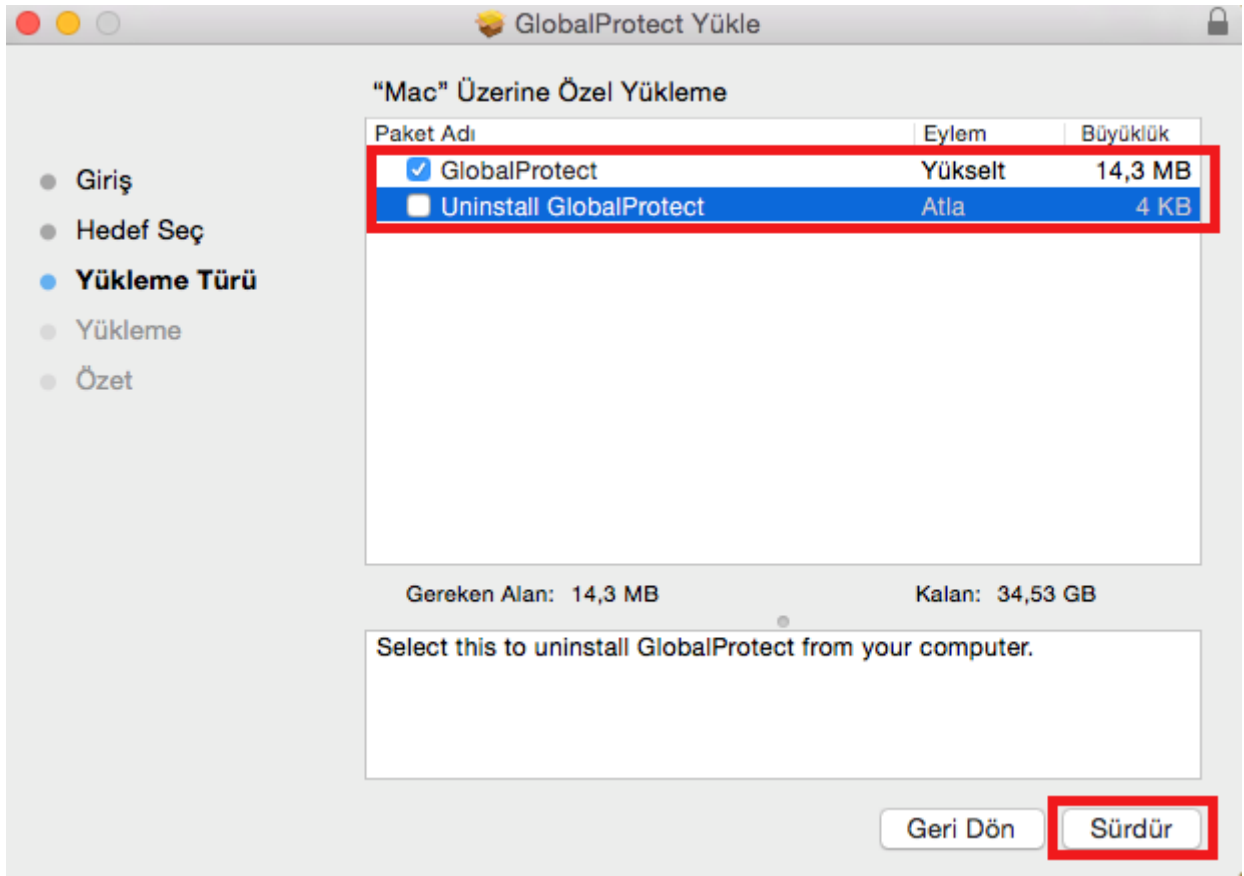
GlobalProtect Yükle

Giriş
Hedef Seç
Yükleme Türü
Yükleme
Özet

“Mac” Üzerine Özel Yükleme

| Paket Adı | Eylem | Büyüklük |
|---|---|---|
| GlobalProtect | Yükselt | 14,3 MB |
| Uninstall GlobalProtect | Atla | 4 KB |

Gereken Alan: 14,3 MB

Kalan: 34,53 GB

Select this to uninstall GlobalProtect from your computer.

Geri Dön

Sürdür